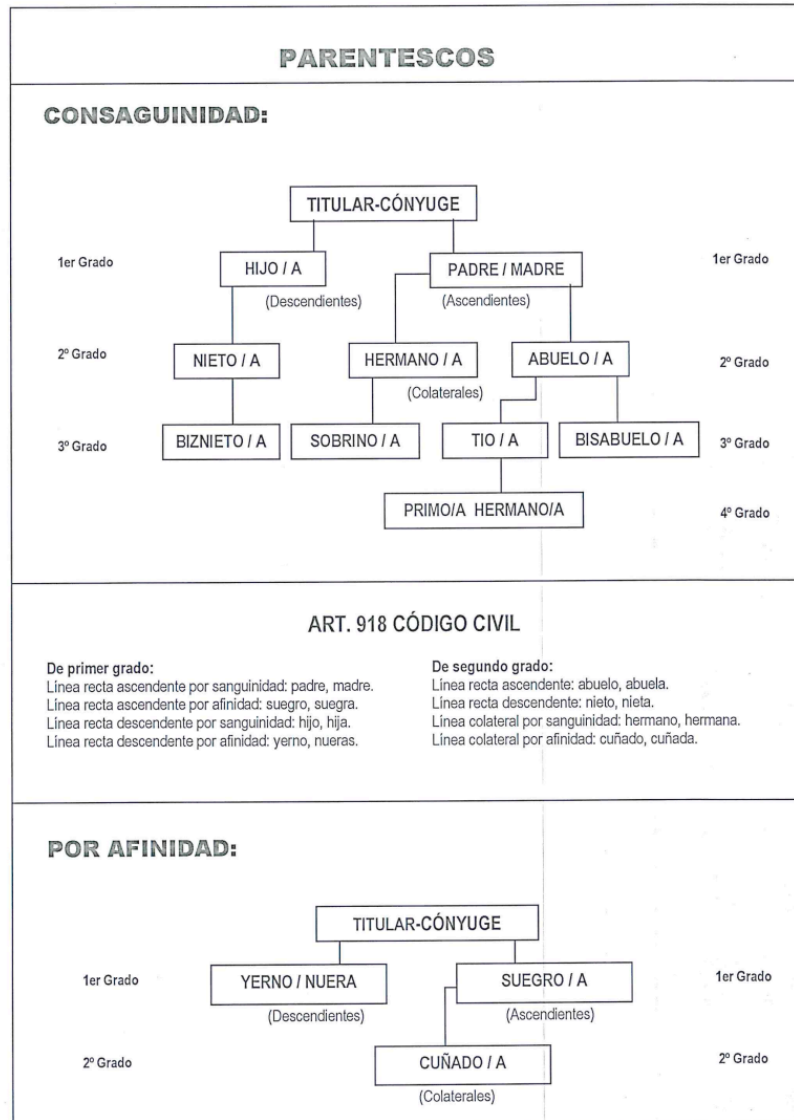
PARENTESCOS

CONSAGUINIDAD:

TITULAR-CÓNYUGE

1er Grado

HIJO / A

PADRE / MADRE

1er Grado

(Descendientes)

(Ascendientes)

2º Grado

NIETO / A

HERMANO / A

ABUELO / A

2º Grado

(Colaterales)

3º Grado

BIZNIETO / A

SOBRINO / A

TIO / A

BISABUELO / A

3º Grado

PRIMO/A HERMANO/A

4º Grado

ART. 918 CÓDIGO CIVIL

De primer grado:
Línea recta ascendente por sanguinidad: padre, madre.
Línea recta ascendente por afinidad: suegro, suegra.
Línea recta descendente por sanguinidad: hijo, hija.
Línea recta descendente por afinidad: yerno, nueras.

De segundo grado:
Línea recta ascendente: abuelo, abuela.
Línea recta descendente: nieto, nieta.
Línea colateral por sanguinidad: hermano, hermana.
Línea colateral por afinidad: cuñado, cuñada.

POR AFINIDAD:

TITULAR-CÓNYUGE

1er Grado

YERNO / NUERA

SUEGRO / A

1er Grado

(Descendientes)

(Ascendientes)

2º Grado

CUÑADO / A

2º Grado

(Colaterales)